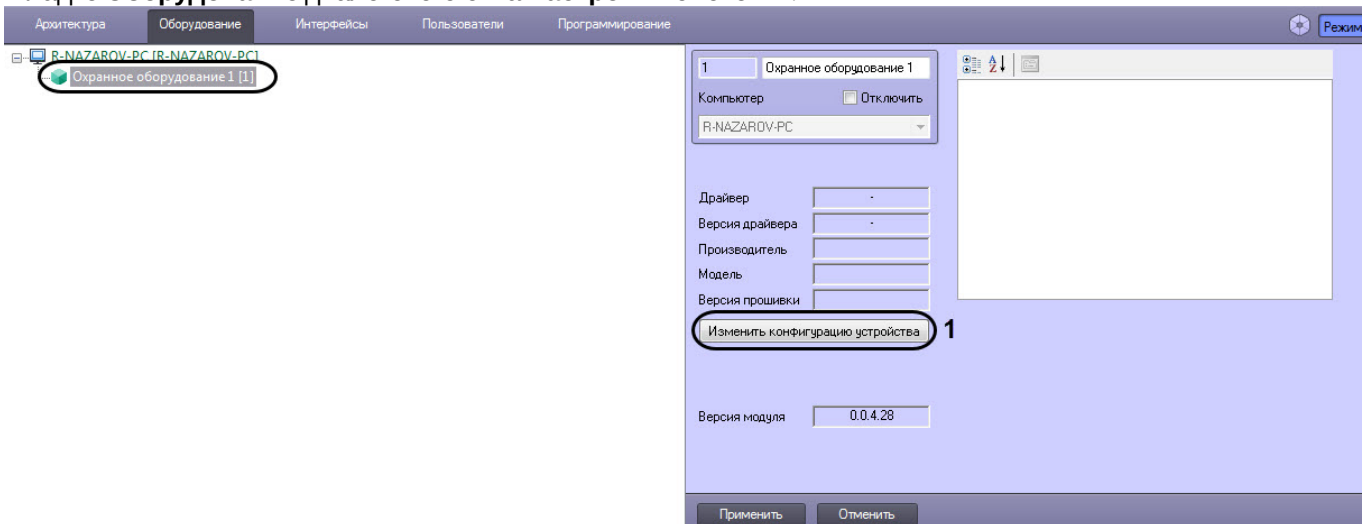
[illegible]

Архитектура Оборудование Интерфейсы Пользователи Программирование

Режим

R-NAZAROV-PC [R-NAZAROV-PC]
Охранное оборудование 1 [1]

1 Охранное оборудование 1
Компьютер
Отключить
R-NAZAROV-PC

Драйвер -
Версия драйвера -
Производитель
Модель
Версия прошивки
Изменить конфигурацию устройства 1

Версия модуля 0.0.4.28

Применить Отменить